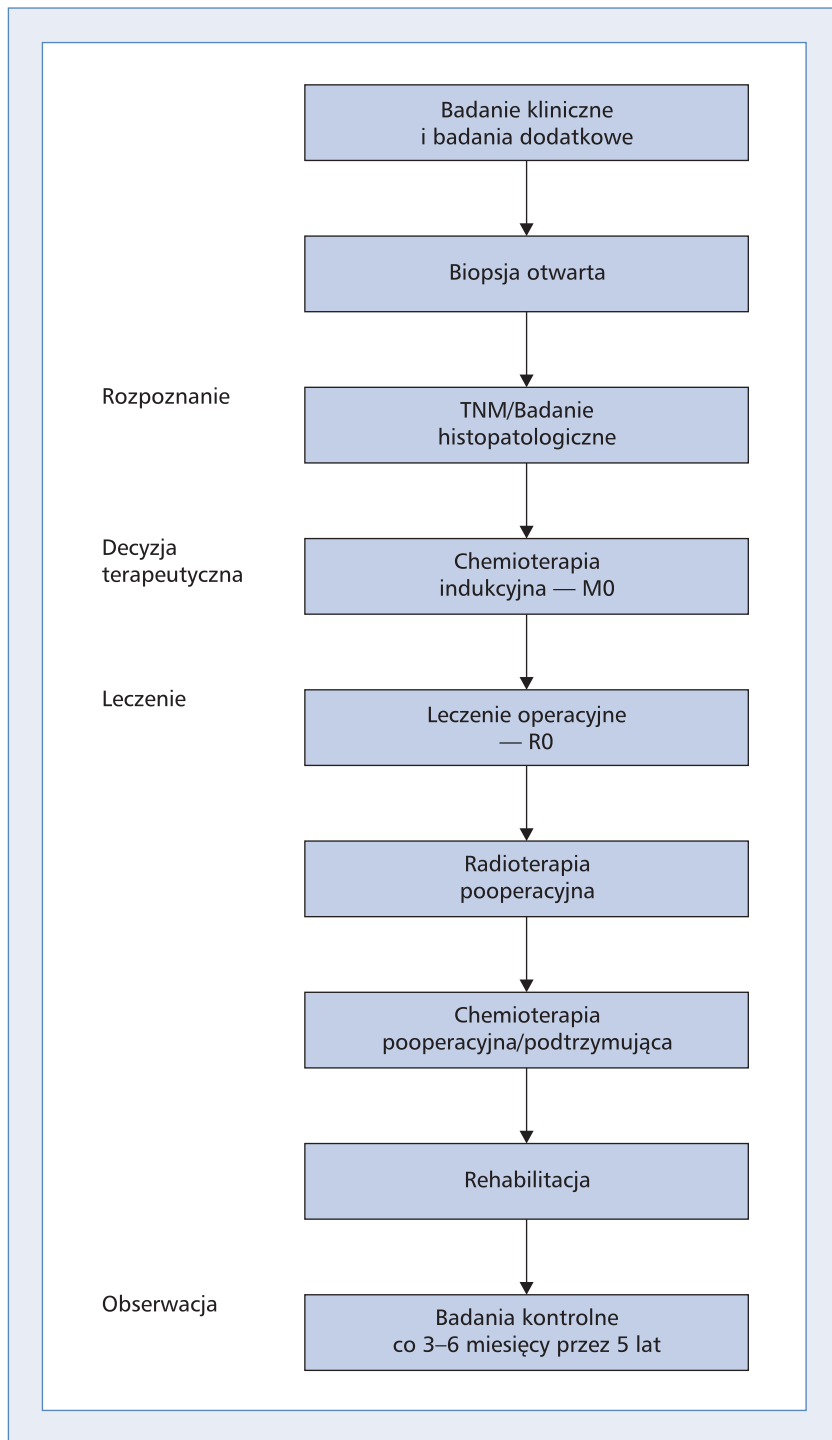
Badanie kliniczne i badania dodatkowe

Biopsja otwarta

Rozpoznanie

TNM/Badanie histopatologiczne

Decyzja terapeutyczna

Chemioterapia indukcyjna — M0

Leczenie

Leczenie operacyjne — R0

Radioterapia pooperacyjna

Chemioterapia pooperacyjna/podtrzymująca

Rehabilitacja

Obserwacja

Badania kontrolne co 3–6 miesięcy przez 5 lat